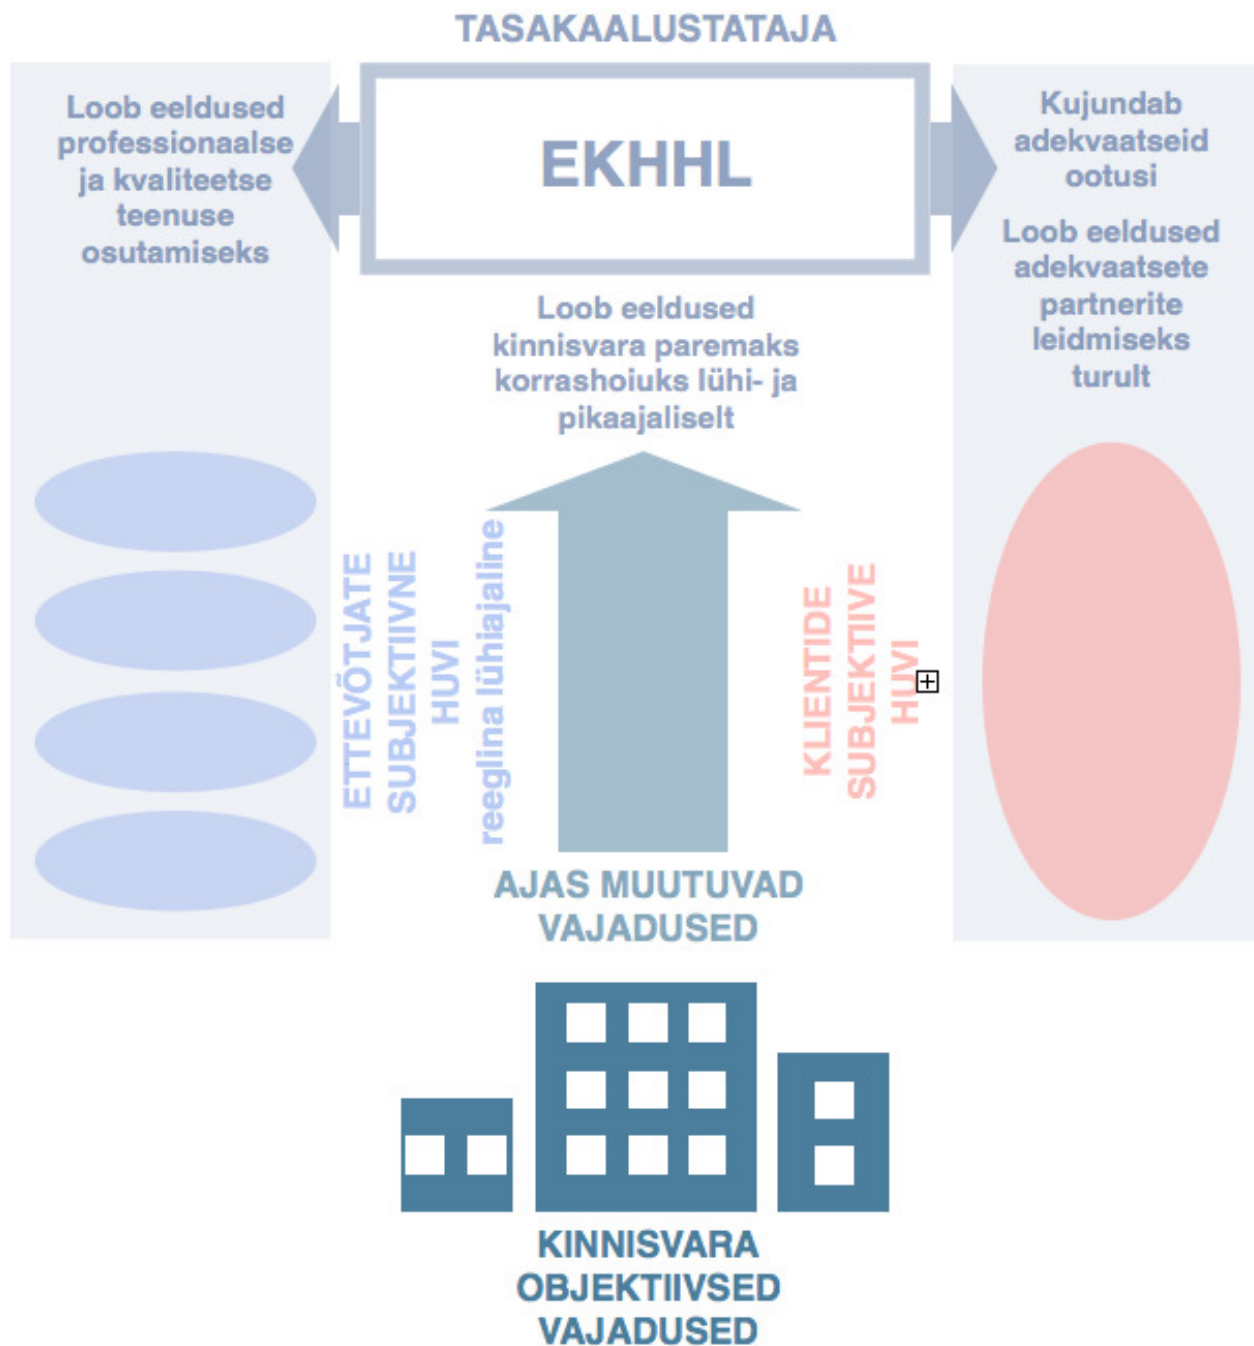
TASAKAALUSTATAJA

EKHHL

Loob eeldused professionaalse ja kvaliteetse teenuse osutamiseks

Kujundab adekvaatseid ootusi

Loob eeldused adekvaatsete partnerite leidmiseks turult

Loob eeldused kinnisvara paremaks korrashoiuks lühi- ja pikaajaliselt

ETTEVÕTJATE SUBJEKTIIVNE HUVI

reeglina lühiajaline

KLIENTIDE SUBJEKTIIVE HUVI

AJAS MUUTUVAD VAJADUSED

KINNISVARA OBJEKTIIVSED VAJADUSED